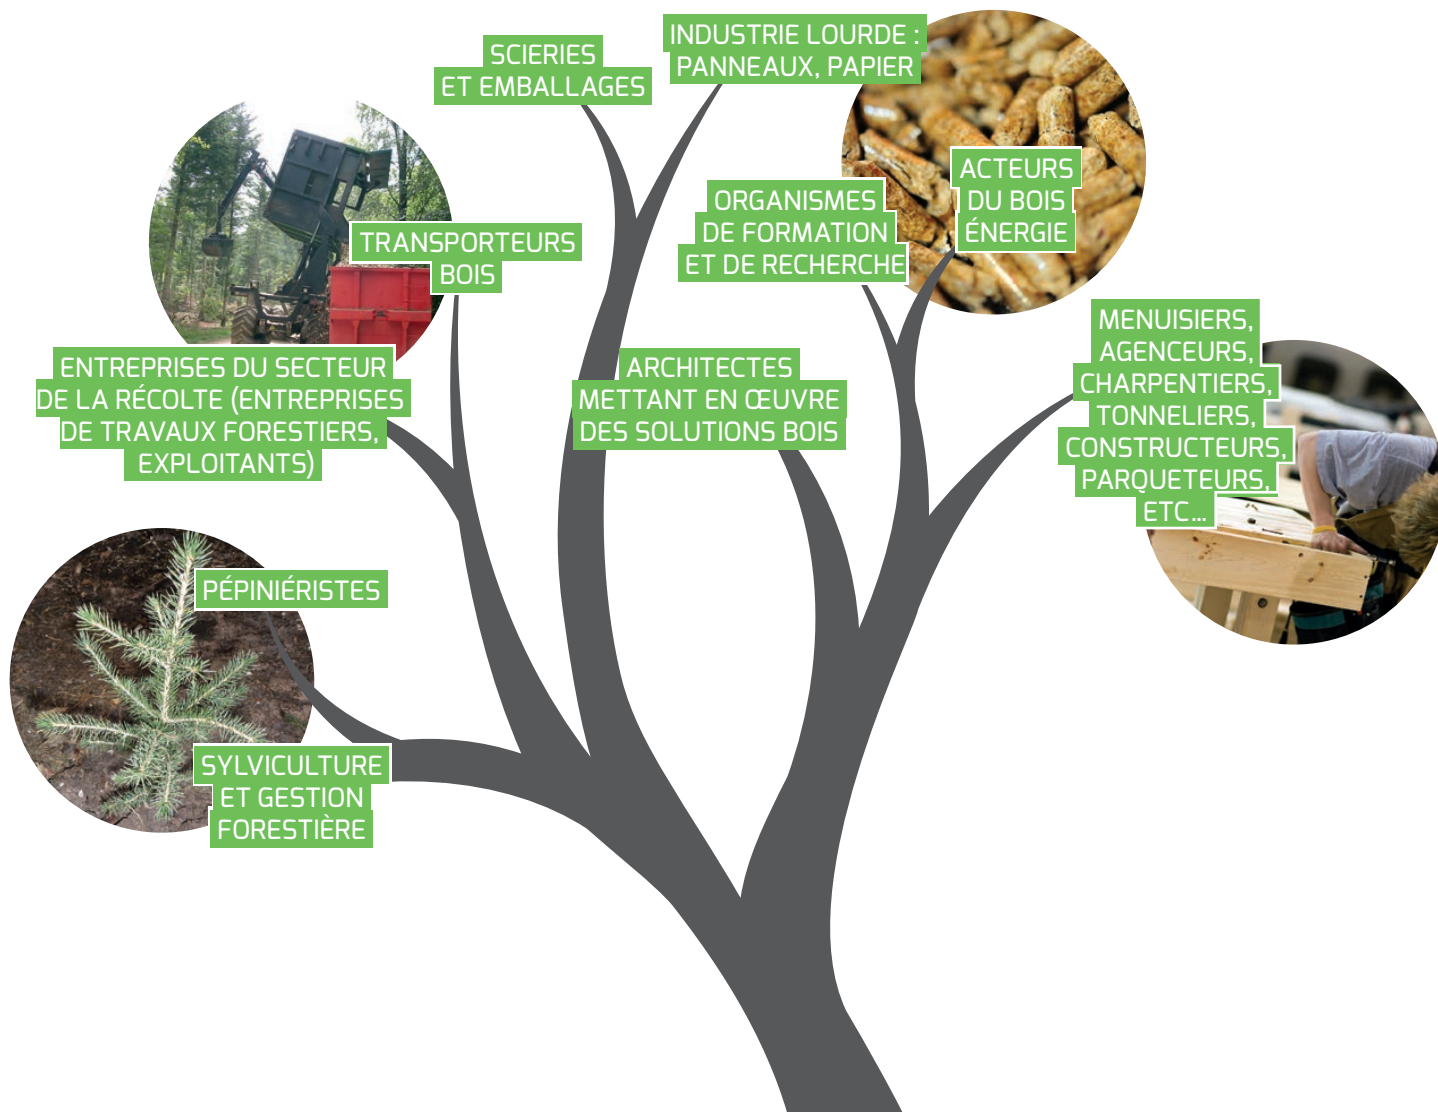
SCIERIES ET EMBALLAGES

INDUSTRIE LOURDE : PANNEAUX, PAPIER

TRANSPORTEURS BOIS

ORGANISMES DE FORMATION ET DE RECHERCHE

ACTEURS DU BOIS ÉNERGIE

ENTREPRISES DU SECTEUR DE LA RÉCOLTE (ENTREPRISES DE TRAVAUX FORESTIERS, EXPLOITANTS)

ARCHITECTES METTANT EN ŒUVRE DES SOLUTIONS BOIS

MENUISIERS, AGENCEURS, CHARPENTIERS, TONNELIERS, CONSTRUCTEURS, PARQUETEURS, ETC...

PÉPINIÉRISTES

SYLVICULTURE ET GESTION FORESTIÈRE